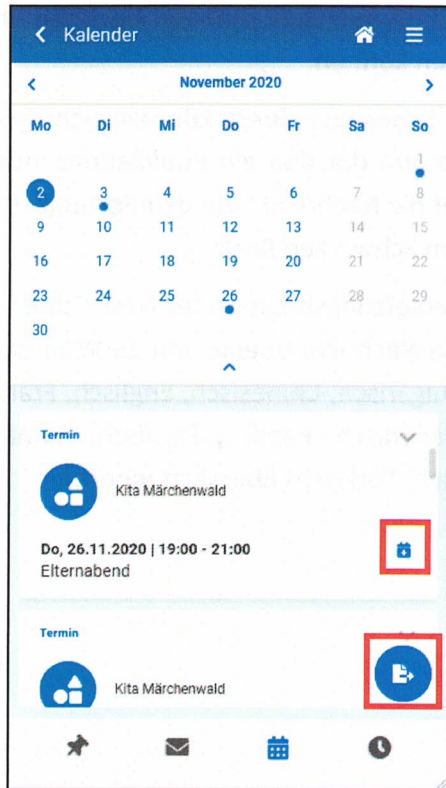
Kalender

November 2020

| Mo | Di | Mi | Do | Fr | Sa | So |
|---|---|---|---|---|---|---|
| | | | | | | 1 |
| 2 | 3 | 4 | 5 | 6 | 7 | 8 |
| 9 | 10 | 11 | 12 | 13 | 14 | 15 |
| 16 | 17 | 18 | 19 | 20 | 21 | 22 |
| 23 | 24 | 25 | 26 | 27 | 28 | 29 |
| 30 | | | | | | |

Termin

Kita Märchenwald

Do, 26.11.2020 | 19:00 - 21:00
Elternabend

Termin

Kita Märchenwald